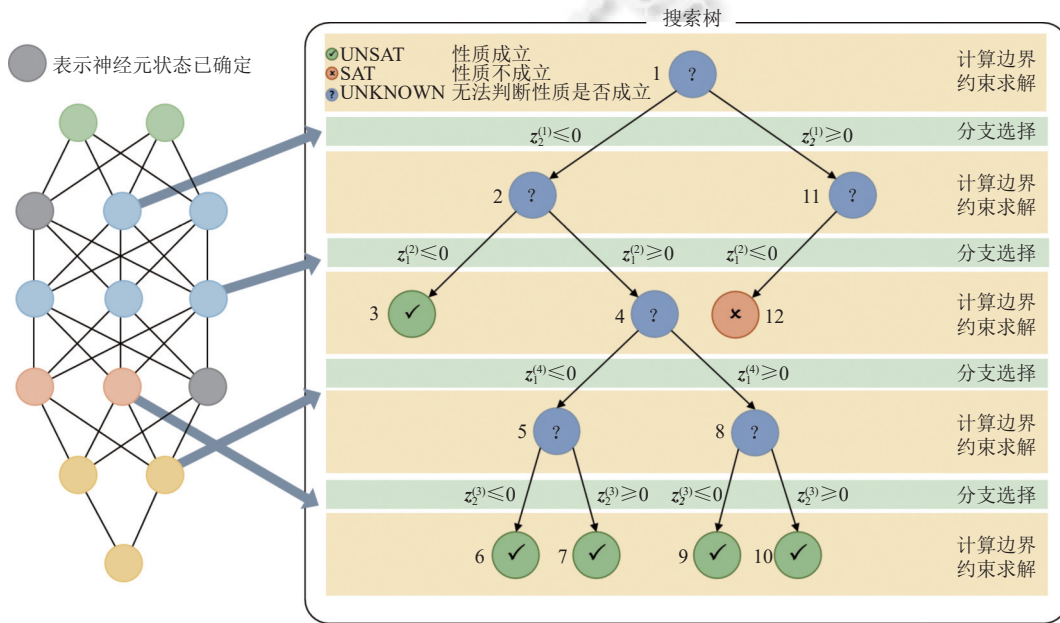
表示神经元状态已确定

搜索树

UNSAT 性质成立
SAT 性质不成立
UNKNOWN 无法判断性质是否成立

计算边界约束求解

1 ?

$z_2^{(1)}\leqslant 0$ $z_2^{(1)}\geqslant 0$ 分支选择

2 ? 11 ? 计算边界约束求解

$z_1^{(2)}\leqslant 0$ $z_1^{(2)}\geqslant 0$ $z_1^{(2)}\leqslant 0$ 分支选择

3 ✓ 4 ? × 12 计算边界约束求解

$z_1^{(4)}\leqslant 0$ $z_1^{(4)}\geqslant 0$ 分支选择

5 ? 8 ? 计算边界约束求解

$z_2^{(3)}\leqslant 0$ $z_2^{(3)}\geqslant 0$ $z_2^{(3)}\leqslant 0$ $z_2^{(3)}\geqslant 0$ 分支选择

6 ✓ 7 ✓ 9 ✓ 10 ✓ 计算边界约束求解